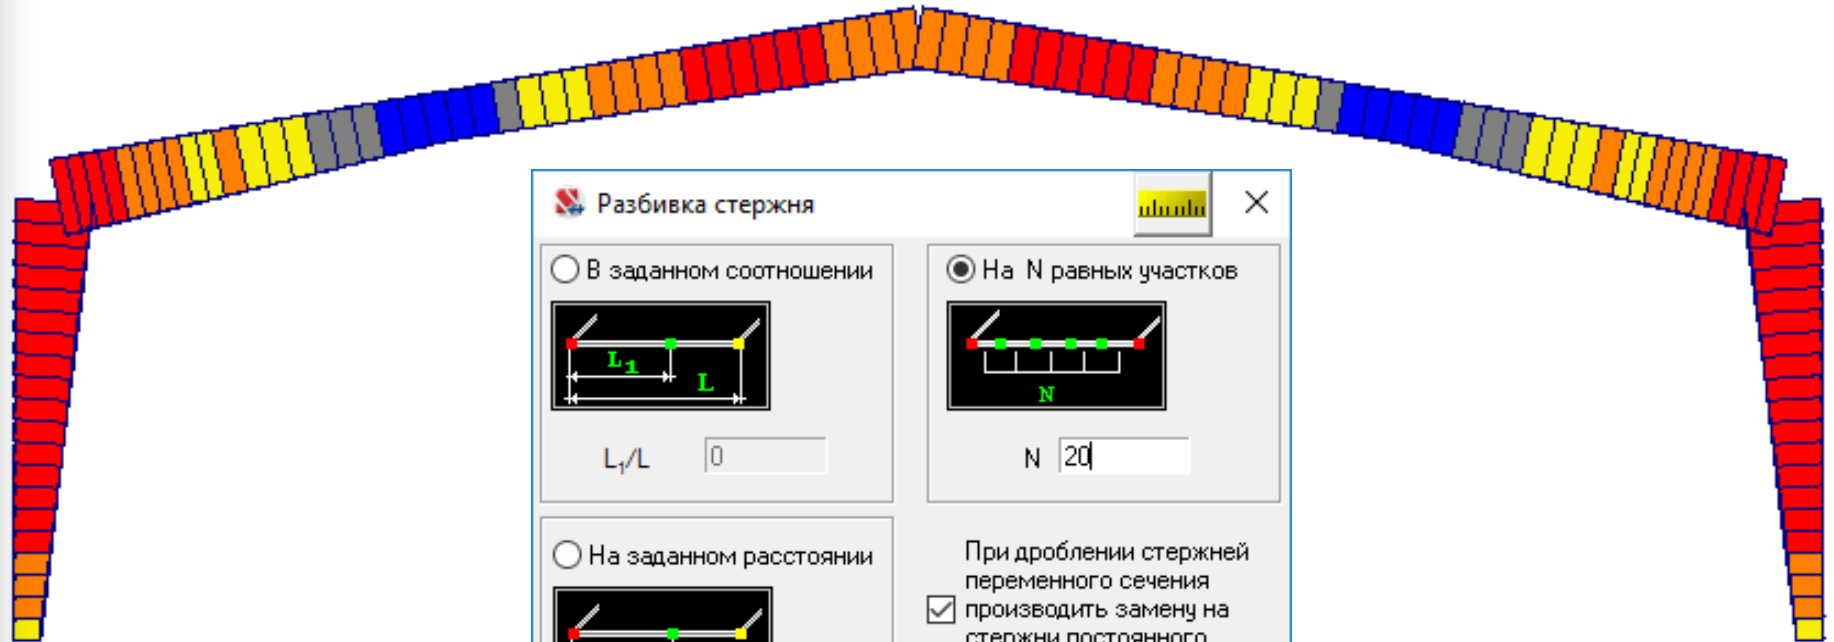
Разбивка стержня

В заданном соотношении

$L_1$

L

$L_1/L$ 0

На N равных участков

N

N 20

На заданном расстоянии

При дроблении стержней переменного сечения производить замену на стержни постоянного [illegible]